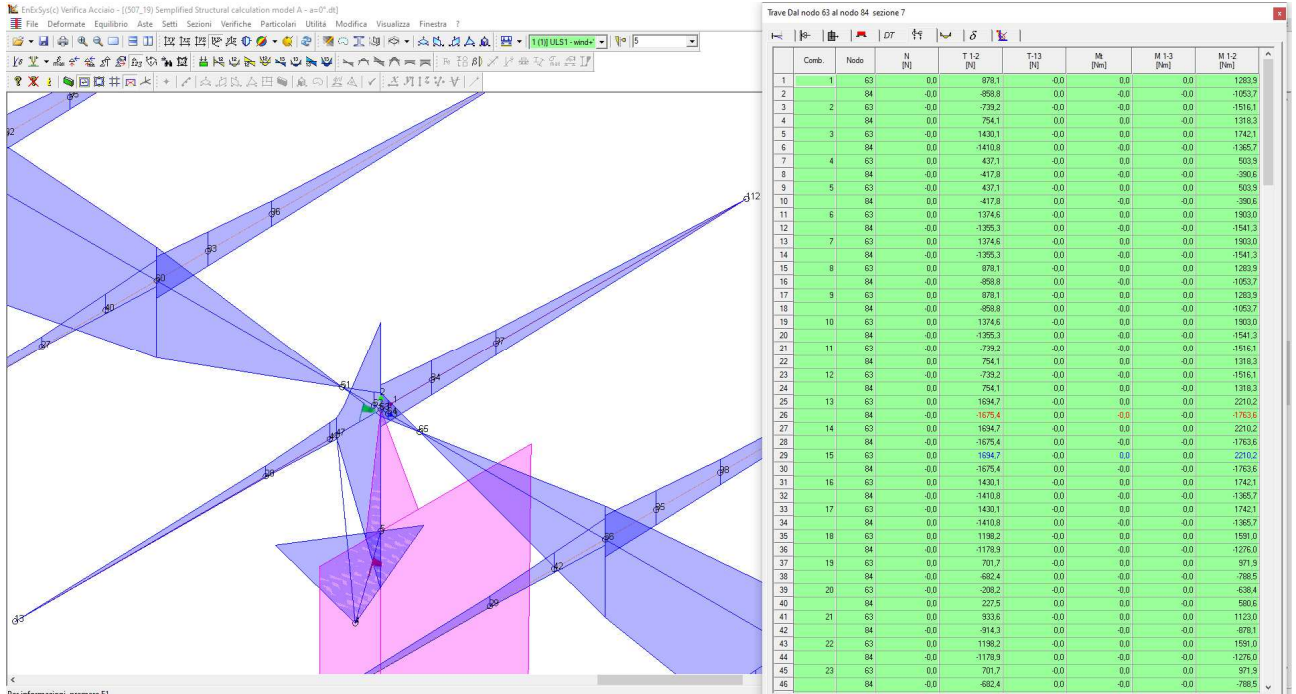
EnExSys(c) Verifica Acciaio - [(507_19) Semplified Structural calculation model A - a=0°.dt]

File Deformate Equilibrio Aste Setti Sezioni Verifiche Particolari Utilità Modifica Visualizza Finestra ?

1 (1) ULS1 - wind+ 5

Trave Dal nodo 63 al nodo 84 sezione 7

| | Comb. | Nodo | N [N] | T 1-2 [N] | T-13 [N] | Mt [Nm] | M 1-3 [Nm] | M 1-2 [Nm] |
|---|---|---|---|---|---|---|---|---|
| 1 | 1 | 63 | 0,0 | 878,1 | -0,0 | 0,0 | 0,0 | 1283,9 |
| 2 | | 84 | -0,0 | -858,8 | 0,0 | -0,0 | -0,0 | -1053,7 |
| 3 | 2 | 63 | -0,0 | -739,2 | -0,0 | -0,0 | -0,0 | -1516,1 |
| 4 | | 84 | 0,0 | 754,1 | 0,0 | 0,0 | 0,0 | 1318,3 |
| 5 | 3 | 63 | -0,0 | 1430,1 | -0,0 | 0,0 | 0,0 | 1742,1 |
| 6 | | 84 | 0,0 | -1410,8 | 0,0 | -0,0 | -0,0 | -1365,7 |
| 7 | 4 | 63 | 0,0 | 437,1 | -0,0 | 0,0 | 0,0 | 503,9 |
| 8 | | 84 | -0,0 | -417,8 | 0,0 | -0,0 | -0,0 | -390,6 |
| 9 | 5 | 63 | 0,0 | 437,1 | -0,0 | 0,0 | 0,0 | 503,9 |
| 10 | | 84 | -0,0 | -417,8 | 0,0 | -0,0 | -0,0 | -390,6 |
| 11 | 6 | 63 | 0,0 | 1374,6 | -0,0 | 0,0 | 0,0 | 1903,0 |
| 12 | | 84 | -0,0 | -1355,3 | 0,0 | -0,0 | -0,0 | -1541,3 |
| 13 | 7 | 63 | 0,0 | 1374,6 | -0,0 | 0,0 | 0,0 | 1903,0 |
| 14 | | 84 | -0,0 | -1355,3 | 0,0 | -0,0 | -0,0 | -1541,3 |
| 15 | 8 | 63 | 0,0 | 878,1 | -0,0 | 0,0 | 0,0 | 1283,9 |
| 16 | | 84 | -0,0 | -858,8 | 0,0 | -0,0 | -0,0 | -1053,7 |
| 17 | 9 | 63 | 0,0 | 878,1 | -0,0 | 0,0 | 0,0 | 1283,9 |
| 18 | | 84 | -0,0 | -858,8 | 0,0 | -0,0 | -0,0 | -1053,7 |
| 19 | 10 | 63 | 0,0 | 1374,6 | -0,0 | 0,0 | 0,0 | 1903,0 |
| 20 | | 84 | -0,0 | -1355,3 | 0,0 | -0,0 | -0,0 | -1541,3 |
| 21 | 11 | 63 | -0,0 | -739,2 | -0,0 | -0,0 | -0,0 | -1516,1 |
| 22 | | 84 | 0,0 | 754,1 | 0,0 | 0,0 | 0,0 | 1318,3 |
| 23 | 12 | 63 | -0,0 | -739,2 | -0,0 | -0,0 | -0,0 | -1516,1 |
| 24 | | 84 | 0,0 | 754,1 | 0,0 | 0,0 | 0,0 | 1318,3 |
| 25 | 13 | 63 | 0,0 | 1694,7 | -0,0 | 0,0 | 0,0 | 2210,2 |
| 26 | | 84 | -0,0 | -1675,4 | 0,0 | -0,0 | -0,0 | -1763,6 |
| 27 | 14 | 63 | 0,0 | 1694,7 | -0,0 | 0,0 | 0,0 | 2210,2 |
| 28 | | 84 | -0,0 | -1675,4 | 0,0 | -0,0 | -0,0 | -1763,6 |
| 29 | 15 | 63 | 0,0 | 1694,7 | -0,0 | 0,0 | 0,0 | 2210,2 |
| 30 | | 84 | -0,0 | -1675,4 | 0,0 | -0,0 | -0,0 | -1763,6 |
| 31 | 16 | 63 | -0,0 | 1430,1 | -0,0 | 0,0 | 0,0 | 1742,1 |
| 32 | | 84 | 0,0 | -1410,8 | 0,0 | -0,0 | -0,0 | -1365,7 |
| 33 | 17 | 63 | -0,0 | 1430,1 | -0,0 | 0,0 | 0,0 | 1742,1 |
| 34 | | 84 | 0,0 | -1410,8 | 0,0 | -0,0 | -0,0 | -1365,7 |
| 35 | 18 | 63 | 0,0 | 1198,2 | -0,0 | 0,0 | 0,0 | 1591,0 |
| 36 | | 84 | -0,0 | -1178,9 | 0,0 | -0,0 | -0,0 | -1276,0 |
| 37 | 19 | 63 | 0,0 | 701,7 | -0,0 | 0,0 | 0,0 | 971,9 |
| 38 | | 84 | -0,0 | -682,4 | 0,0 | -0,0 | -0,0 | -788,5 |
| 39 | 20 | 63 | -0,0 | -208,2 | -0,0 | -0,0 | -0,0 | -638,4 |
| 40 | | 84 | 0,0 | 227,5 | 0,0 | 0,0 | 0,0 | 580,6 |
| 41 | 21 | 63 | 0,0 | 933,6 | -0,0 | 0,0 | 0,0 | 1123,0 |
| 42 | | 84 | -0,0 | -914,3 | 0,0 | -0,0 | -0,0 | -878,1 |
| 43 | 22 | 63 | 0,0 | 1198,2 | -0,0 | 0,0 | 0,0 | 1591,0 |
| 44 | | 84 | -0,0 | -1178,9 | 0,0 | -0,0 | -0,0 | -1276,0 |
| 45 | 23 | 63 | 0,0 | 701,7 | -0,0 | 0,0 | 0,0 | 971,9 |
| 46 | | 84 | -0,0 | -682,4 | 0,0 | -0,0 | -0,0 | -788,5 |

Per informazioni, premere F1